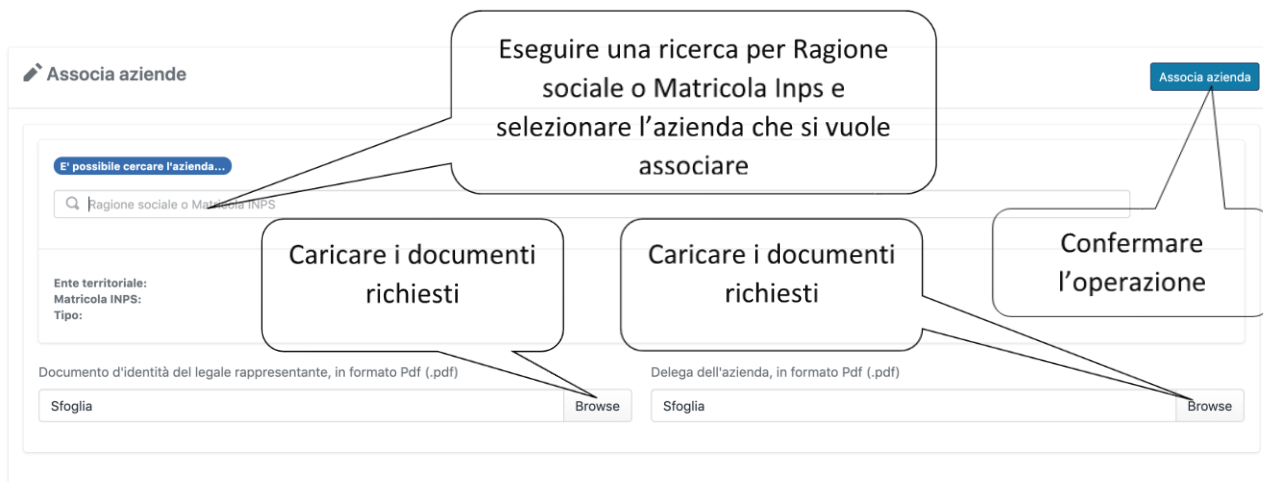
Associa aziende

Eseguire una ricerca per Ragione sociale o Matricola Inps e selezionare l'azienda che si vuole associare

Associa azienda

E' possibile cercare l'azienda...

Ragione sociale o Matricola INPS

Confermare l'operazione

Caricare i documenti richiesti

Caricare i documenti richiesti

Ente territoriale:
Matricola INPS:
Tipo:

Documento d'identità del legale rappresentante, in formato Pdf (.pdf)

Sfoglia

Browse

Delega dell'azienda, in formato Pdf (.pdf)

Sfoglia

Browse